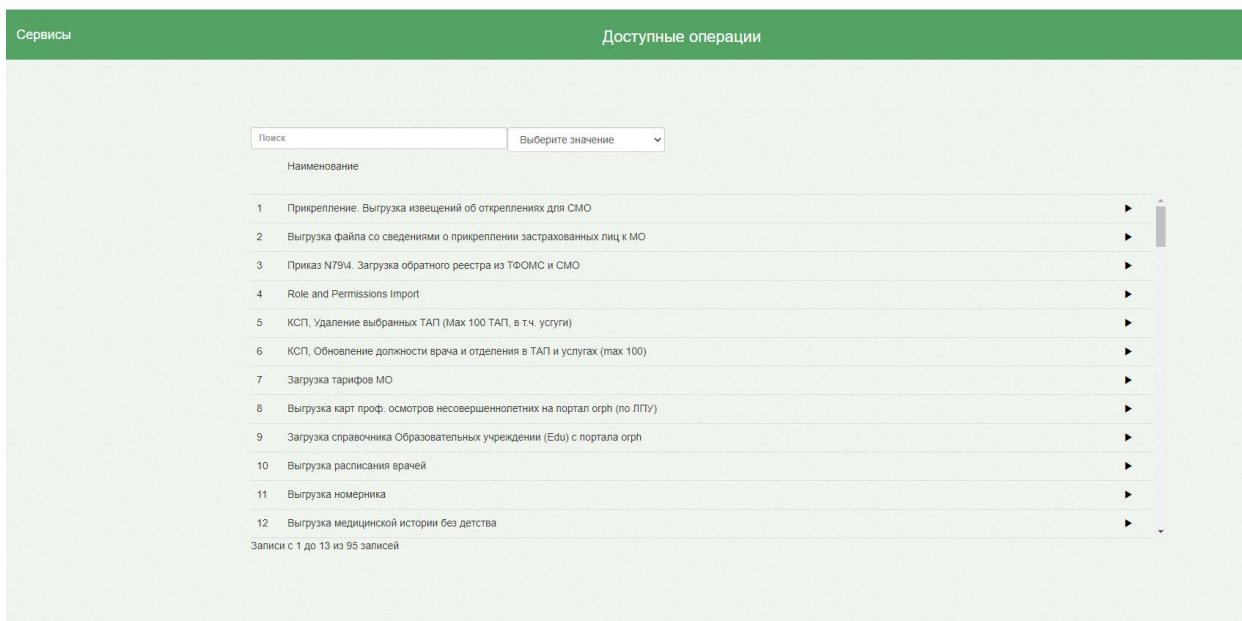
Сервисы

Доступные операции

Поиск

Выберите значение

Наименование

| | |
|---|---|
| 1 | Прикрепление. Выгрузка извещений об откреплениях для СМО |
| 2 | Выгрузка файла со сведениями о прикреплении застрахованных лиц к МО |
| 3 | Приказ N79\4. Загрузка обратного реестра из ТФОМС и СМО |
| 4 | Role and Permissions Import |
| 5 | КСП, Удаление выбранных ТАП (Max 100 ТАП, в т.ч. услуги) |
| 6 | КСП, Обновление должности врача и отделения в ТАП и услугах (max 100) |
| 7 | Загрузка тарифов МО |
| 8 | Выгрузка карт проф. осмотров несовершеннолетних на портал orph (по ЛПУ) |
| 9 | Загрузка справочника Образовательных учреждении (Edu) с портала orph |
| 10 | Выгрузка расписания врачей |
| 11 | Выгрузка номерника |
| 12 | Выгрузка медицинской истории без детства |

Записи с 1 до 13 из 95 записей